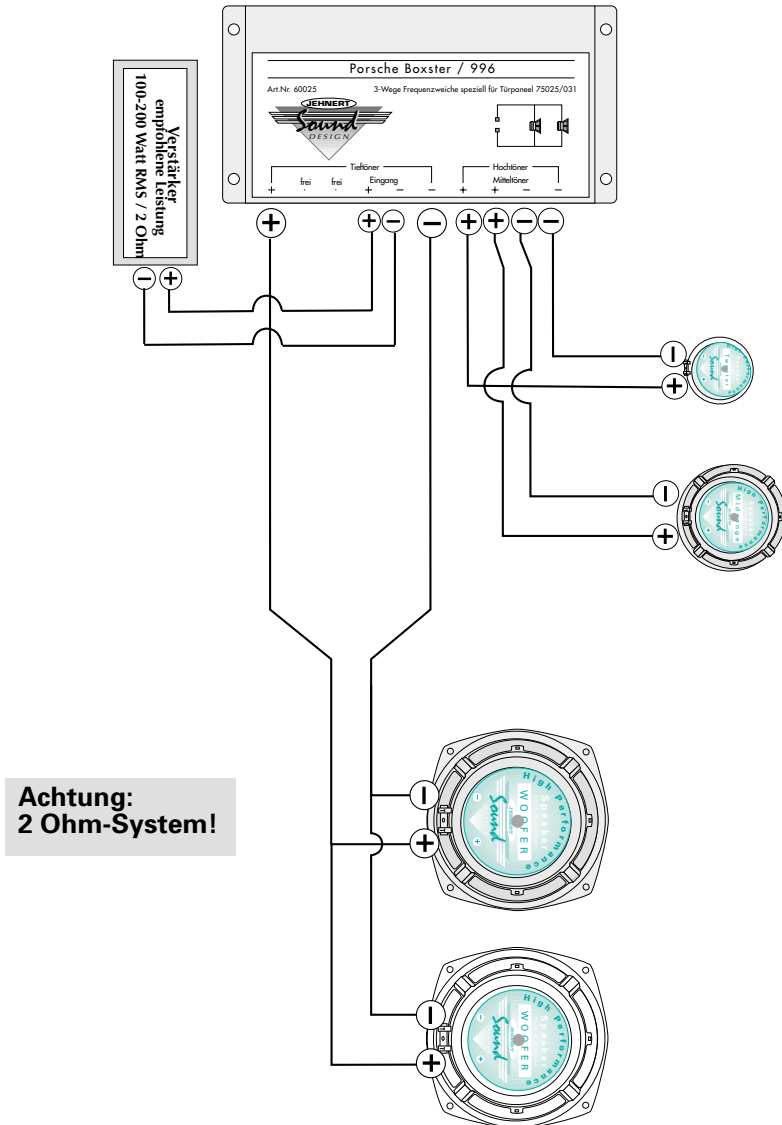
Porsche Boxster / 996

Art.Nr. 60025

3-Wege Frequenzweiche speziell für Türpaneel 75025/031

JEHNERT Sound DESIGN

Tieftöner
+ frei frei + − −
Eingang

Hochtöner
Mitteltöner
+ + − −

Verstärker
empfohlene Leistung
100-200 Watt RMS / 2 Ohm

− +

+ + − − + + − −

−
+

−
+

High Performance Speakers
WOOFER
Sound

−
+

High Performance Speakers
WOOFER
Sound

−
+

Achtung:
2 Ohm-System!